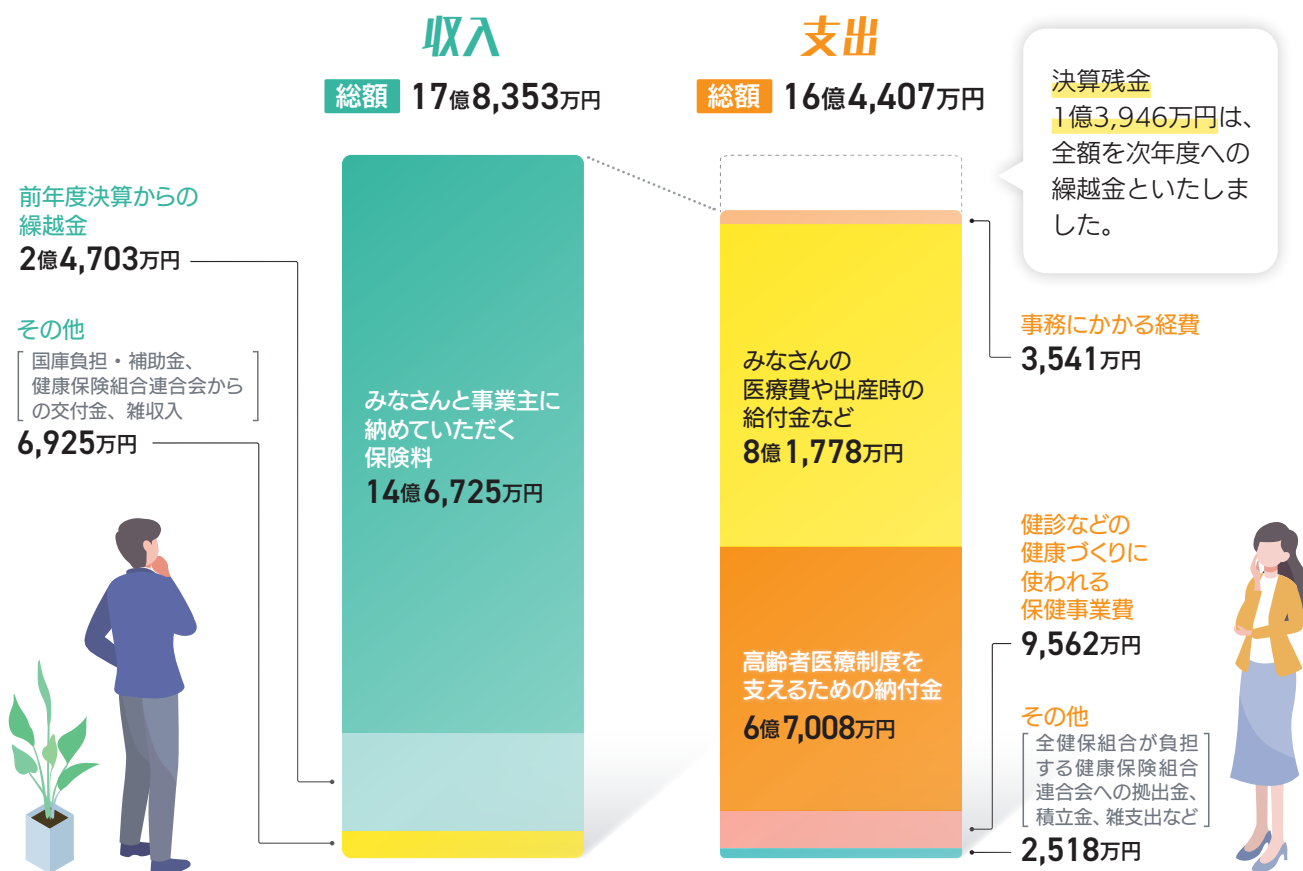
収入

総額 17億8,353万円

支出

総額 16億4,407万円

決算残金 1億3,946万円は、全額を次年度への繰越金といたしました。

前年度決算からの繰越金
2億4,703万円

その他
［国庫負担・補助金、健康保険組合連合会からの交付金、雑収入］
6,925万円

みなさんと事業主に納めていただく保険料
14億6,725万円

みなさんの医療費や出産時の給付金など
8億1,778万円

高齢者医療制度を支えるための納付金
6億7,008万円

事務にかかる経費
3,541万円

健診などの健康づくりに使われる保健事業費
9,562万円

その他
［全健保組合が負担する健康保険組合連合会への拠出金、積立金、雑支出など］
2,518万円